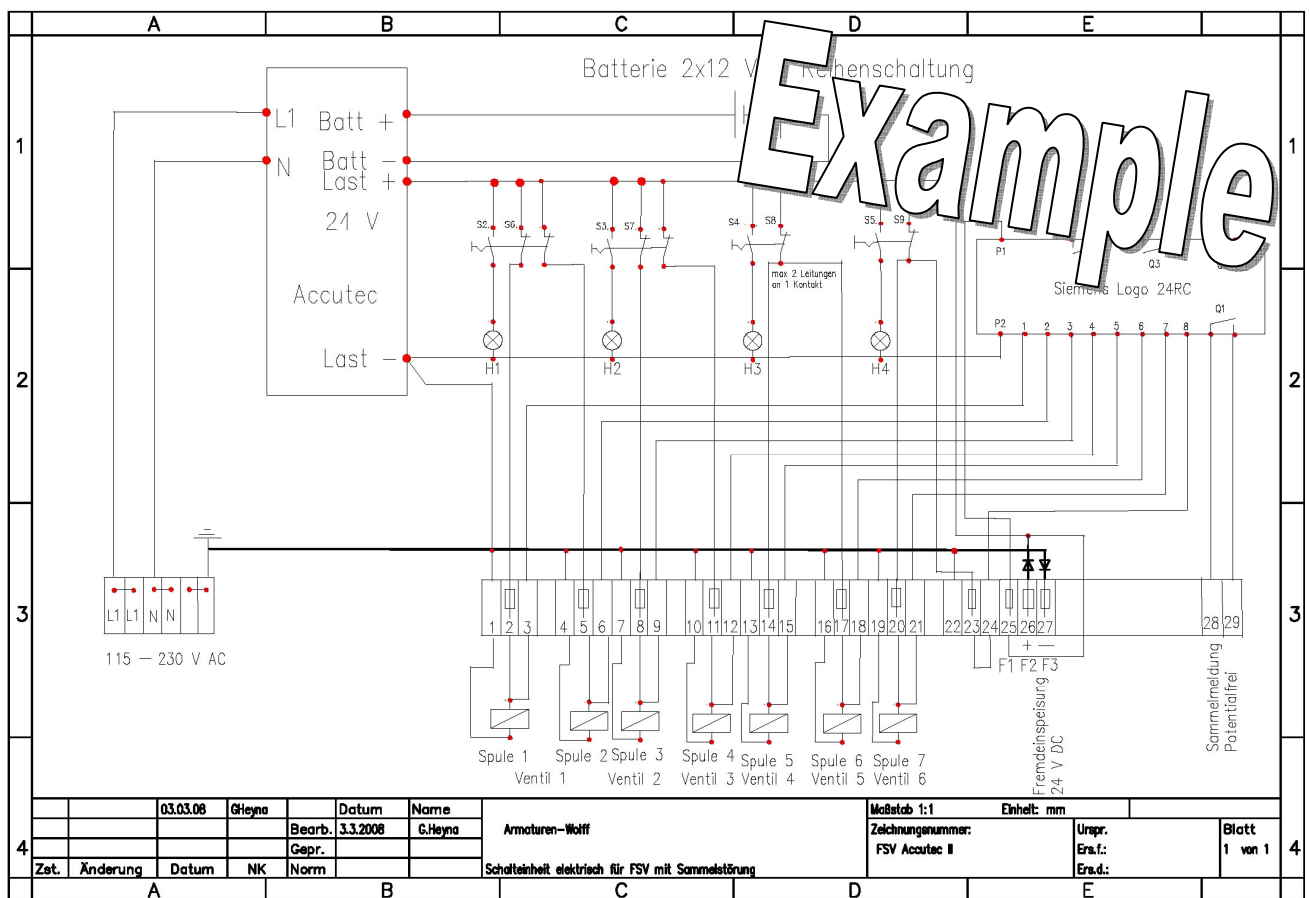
A B C D E

1

Batterie 2x12 V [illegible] Reihenschaltung

Example

L1 Batt +
N Batt −
Last +
24 V

Accutec

Last −

S2 S6 S3 S7 S4 S8 S5 S9

max 2 Leitungen an 1 Kontakt

P1 Q3

Siemens Logo 24RC

P2 1 2 3 4 5 6 7 8 Q1

H1 H2 H3 H4

2

L1 L1 N N

115 — 230 V AC

1 2 3 4 5 6 7 8 9 10 11 12 13 14 15 16 17 18 19 20 21 22 23 24 25 26 27 28 29

+ —

F1 F2 F3

Fremdeinspeisung 24 V DC

Sammelmeldung Potentialfrei

3

Spule 1 Spule 2 Spule 3 Spule 4 Spule 5 Spule 6 Spule 7
Ventil 1 Ventil 2 Ventil 3 Ventil 4 Ventil 5 Ventil 6

| | | 03.03.08 | GHeyna | | Datum | Name | | Maßstab 1:1 | Einheit: mm | | |
|---|---|---|---|---|---|---|---|---|---|---|---|
| | | | | Bearb. | 3.3.2008 | G.Heyna | Armaturen-Wolff | Zeichnungsnummer: | | Urspr. | Blatt |
| | | | | Gepr. | | | | FSV Accutec II | | Ers.f.: | 1 von 1 |
| Zst. | Änderung | Datum | NK | Norm | | | Schalteinheit elektrisch für FSV mit Sammelstörung | | | Ers.d.: | |

4

A B C D E